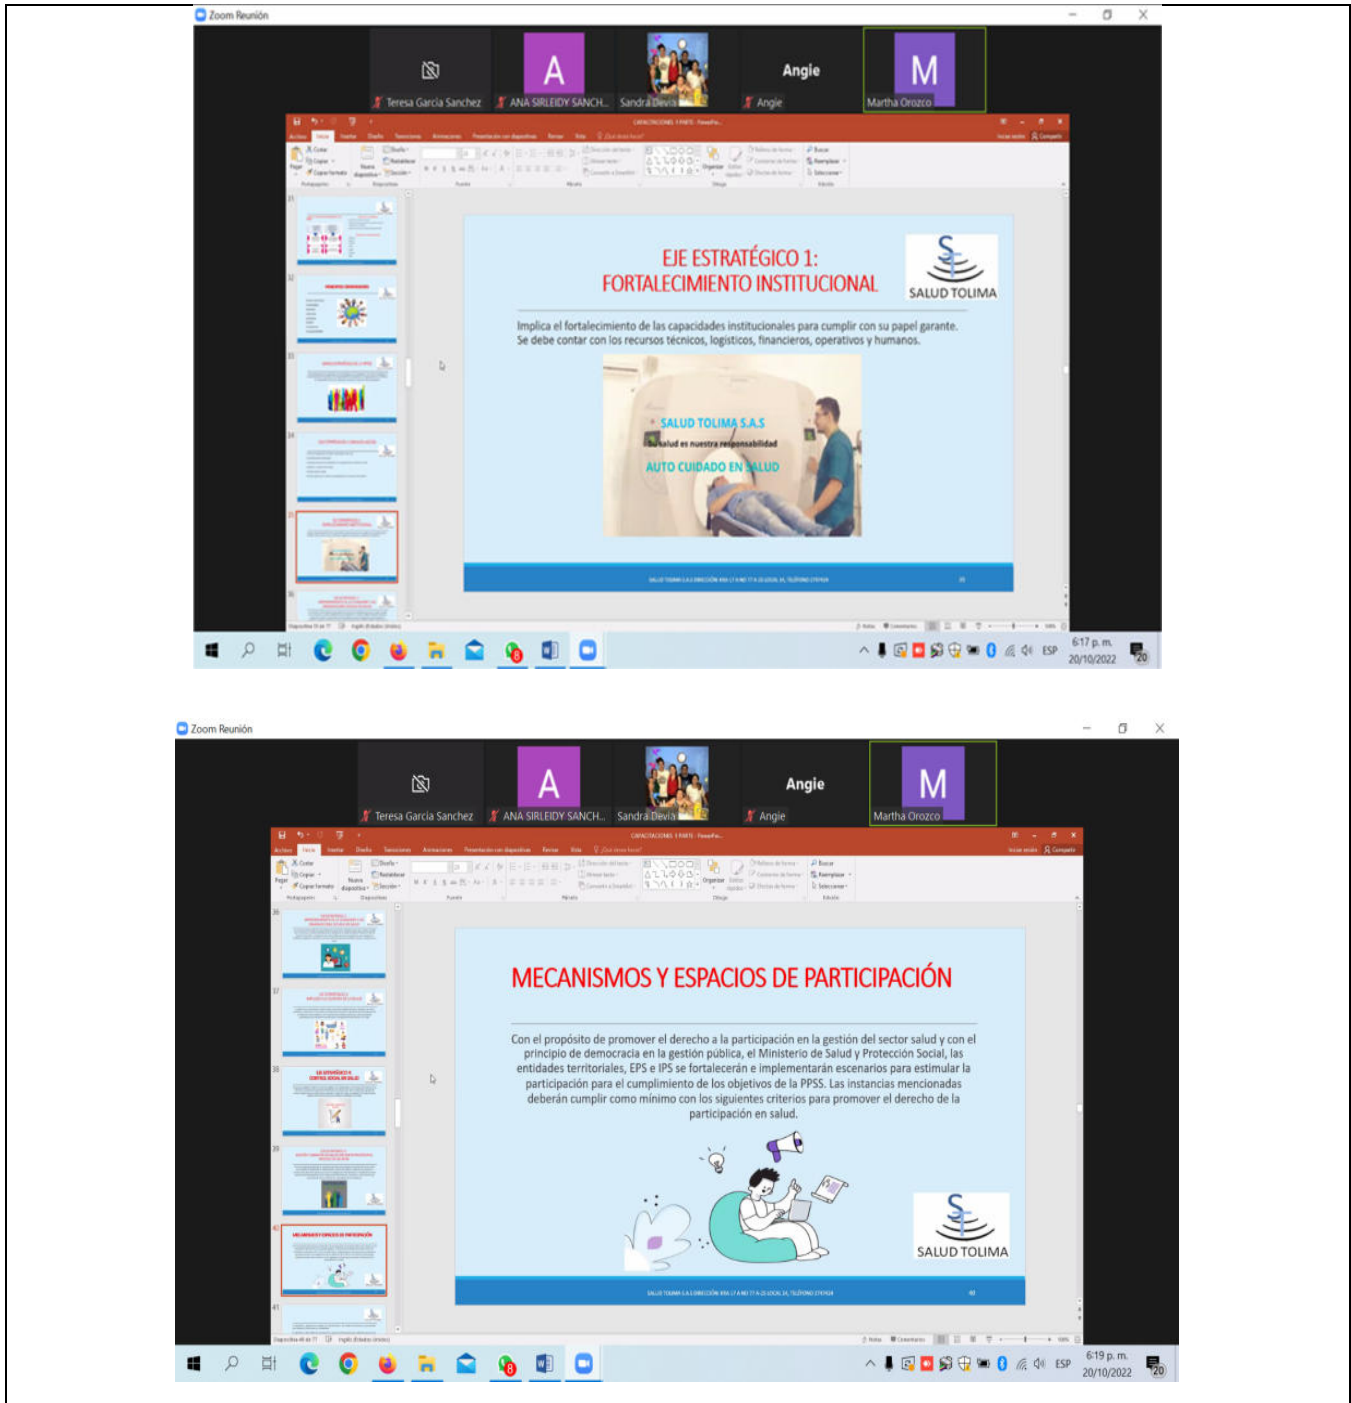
Zoom Reunión

Teresa García Sanchez
A
ANA SIRLEIDY SANCH...
Sandra Devia
Angie
Angie
M
Martha Orozco

EJE ESTRATÉGICO 1:
FORTALECIMIENTO INSTITUCIONAL

SALUD TOLIMA

Implica el fortalecimiento de las capacidades institucionales para cumplir con su papel garante. Se debe contar con los recursos técnicos, logísticos, financieros, operativos y humanos.

SALUD TOLIMA S.A.S
Salud es nuestra responsabilidad
AUTO CUIDADO EN SALUD

ESP 6:17 p. m. 20/10/2022

Zoom Reunión

Teresa García Sanchez
A
ANA SIRLEIDY SANCH...
Sandra Devia
Angie
Angie
M
Martha Orozco

MECANISMOS Y ESPACIOS DE PARTICIPACIÓN

Con el propósito de promover el derecho a la participación en la gestión del sector salud y con el principio de democracia en la gestión pública, el Ministerio de Salud y Protección Social, las entidades territoriales, EPS e IPS se fortalecerán e implementarán escenarios para estimular la participación para el cumplimiento de los objetivos de la PPSS. Las instancias mencionadas deberán cumplir como mínimo con los siguientes criterios para promover el derecho de la participación en salud.

SALUD TOLIMA

ESP 6:19 p. m. 20/10/2022